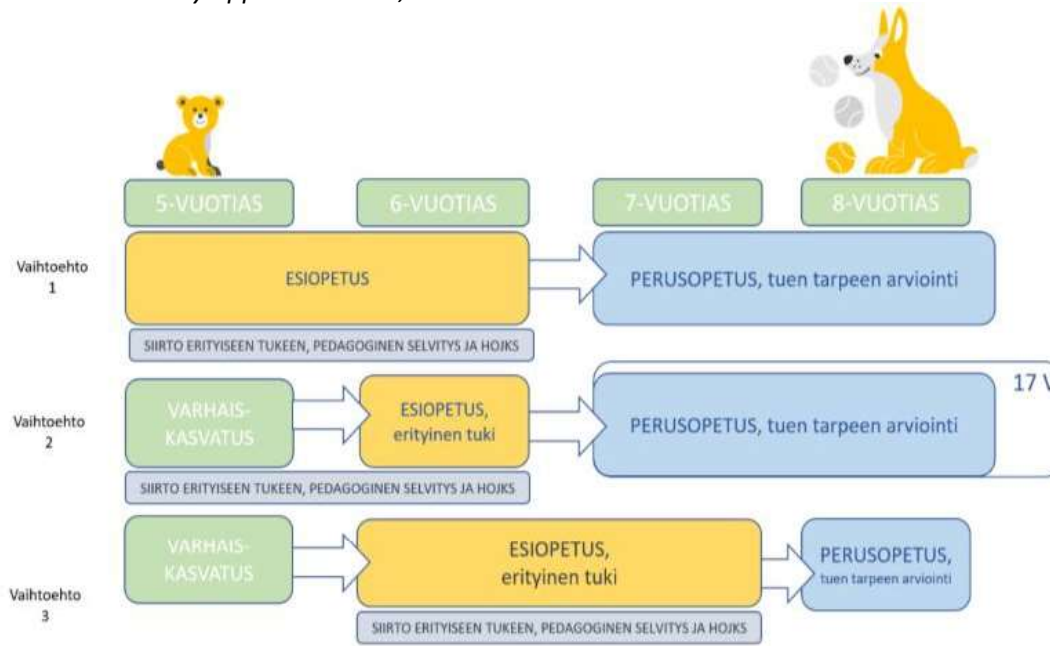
5-VUOTIAS

6-VUOTIAS

7-VUOTIAS

8-VUOTIAS

Vaihtoehto 1

ESIOPETUS

PERUSOPETUS, tuen tarpeen arviointi

SIIRTO ERITYISEEN TUKEEN, PEDAGOGINEN SELVITYS JA HOJKS

17 V

Vaihtoehto 2

VARHAISKASVATUS

ESIOPETUS, erityinen tuki

PERUSOPETUS, tuen tarpeen arviointi

SIIRTO ERITYISEEN TUKEEN, PEDAGOGINEN SELVITYS JA HOJKS

Vaihtoehto 3

VARHAISKASVATUS

ESIOPETUS, erityinen tuki

PERUSOPETUS, tuen tarpeen arviointi

SIIRTO ERITYISEEN TUKEEN, PEDAGOGINEN SELVITYS JA HOJKS